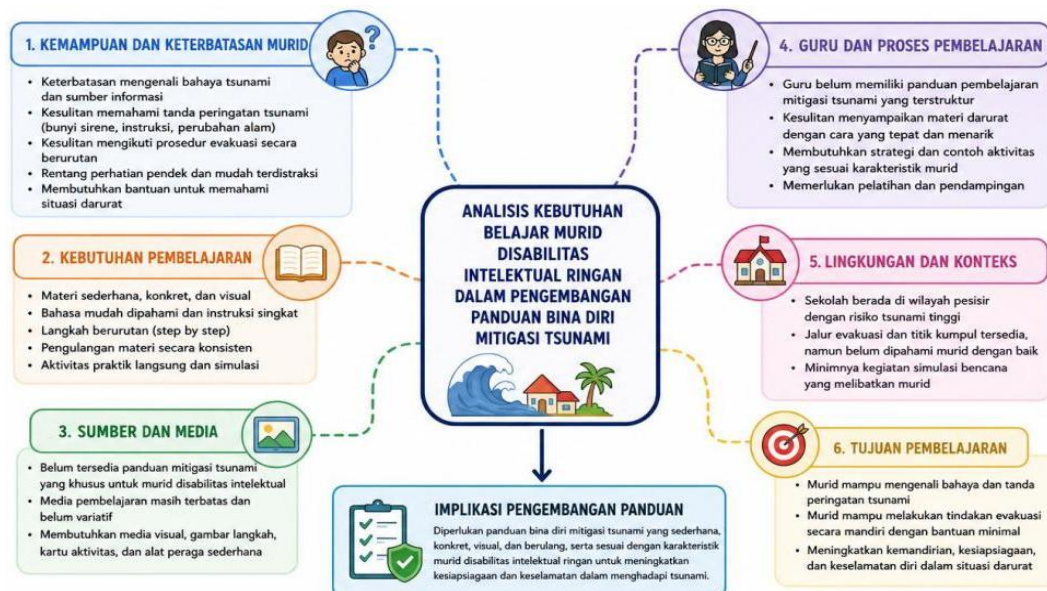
1. KEMAMPUAN DAN KETERBATASAN MURID

- Keterbatasan mengenali bahaya tsunami dan sumber informasi
- Kesulitan memahami tanda peringatan tsunami (bunyi sirene, instruksi, perubahan alam)
- Kesulitan mengikuti prosedur evakuasi secara berurutan
- Rentang perhatian pendek dan mudah terdistraksi
- Membutuhkan bantuan untuk memahami situasi darurat

2. KEBUTUHAN PEMBELAJARAN

- Materi sederhana, konkret, dan visual
- Bahasa mudah dipahami dan instruksi singkat
- Langkah berurutan (step by step)
- Pengulangan materi secara konsisten
- Aktivitas praktik langsung dan simulasi

3. SUMBER DAN MEDIA

- Belum tersedia panduan mitigasi tsunami yang khusus untuk murid disabilitas intelektual
- Media pembelajaran masih terbatas dan belum variatif
- Membutuhkan media visual, gambar langkah, kartu aktivitas, dan alat peraga sederhana

ANALISIS KEBUTUHAN BELAJAR MURID DISABILITAS INTELEKTUAL RINGAN DALAM PENGEMBANGAN PANDUAN BINA DIRI MITIGASI TSUNAMI

4. GURU DAN PROSES PEMBELAJARAN

- Guru belum memiliki panduan pembelajaran mitigasi tsunami yang terstruktur
- Kesulitan menyampaikan materi darurat dengan cara yang tepat dan menarik
- Membutuhkan strategi dan contoh aktivitas yang sesuai karakteristik murid
- Memerlukan pelatihan dan pendampingan

5. LINGKUNGAN DAN KONTEKS

- Sekolah berada di wilayah pesisir dengan risiko tsunami tinggi
- Jalur evakuasi dan titik kumpul tersedia, namun belum dipahami murid dengan baik
- Minimnya kegiatan simulasi bencana yang melibatkan murid

6. TUJUAN PEMBELAJARAN

- Murid mampu mengenali bahaya dan tanda peringatan tsunami
- Murid mampu melakukan tindakan evakuasi secara mandiri dengan bantuan minimal
- Meningkatkan kemandirian, kesiapsiagaan, dan keselamatan diri dalam situasi darurat

IMPLIKASI PENGEMBANGAN PANDUAN

Diperlukan panduan bina diri mitigasi tsunami yang sederhana, konkret, visual, dan berulang, serta sesuai dengan karakteristik murid disabilitas intelektual ringan untuk meningkatkan kesiapsiagaan dan keselamatan dalam menghadapi tsunami.